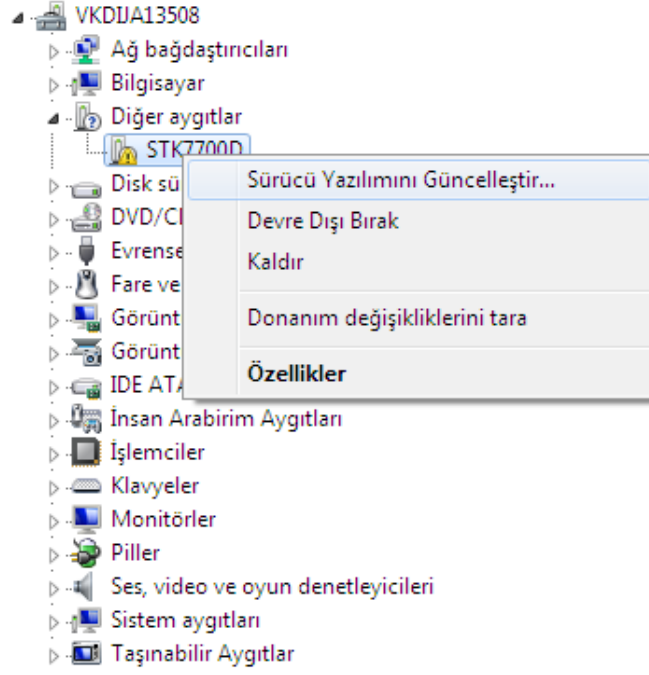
VKDIJA13508
Ağ bağdaştırıcıları
Bilgisayar
Diğer aygıtlar
STK7700D
Disk sü
DVD/C
Evrense
Fare ve
Görünt
Görünt
IDE ATA
İnsan Arabirim Aygıtları
İşlemciler
Klavyeler
Monitörler
Piller
Ses, video ve oyun denetleyicileri
Sistem aygıtları
Taşınabilir Aygıtlar

Sürücü Yazılımını Güncelleştir...
Devre Dışı Bırak
Kaldır
Donanım değişikliklerini tara
Özellikler